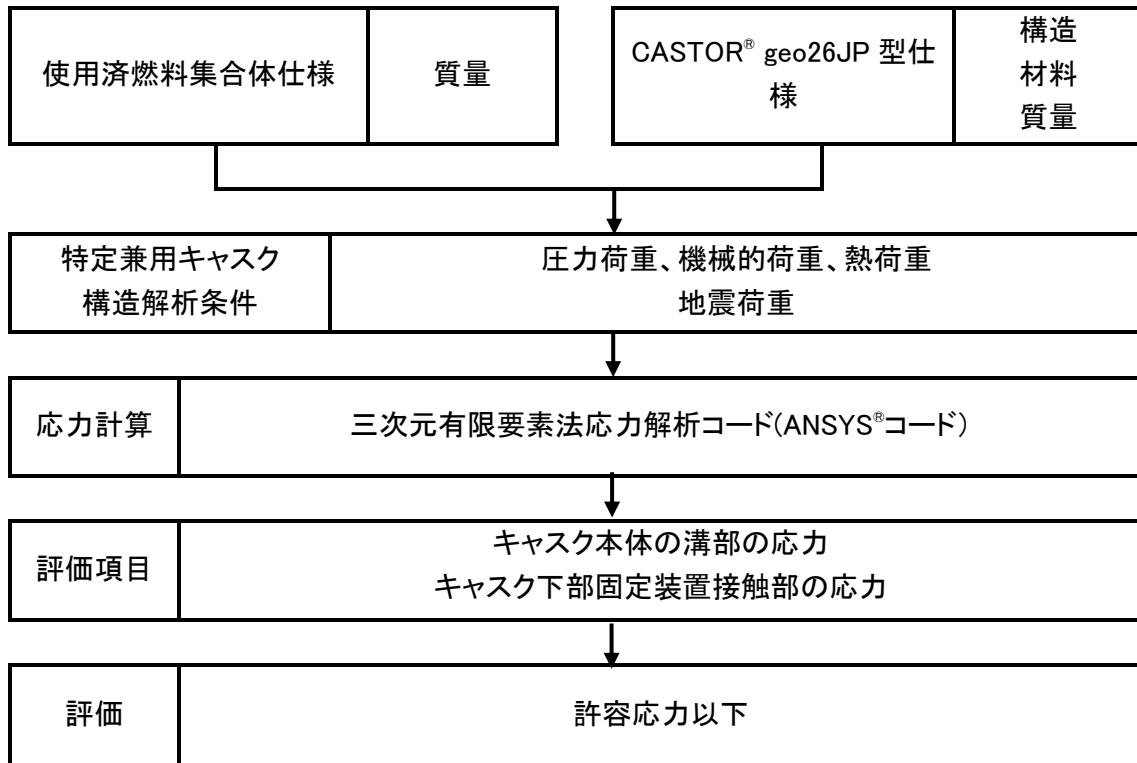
使用済燃料集合体仕様

質量

CASTOR® geo26JP 型仕様

構造
材料
質量

特定兼用キャスク
構造解析条件

圧力荷重、機械的荷重、熱荷重
地震荷重

応力計算

三次元有限要素法応力解析コード(ANSYS®コード)

評価項目

キャスク本体の溝部の応力
キャスク下部固定装置接触部の応力

評価

許容応力以下